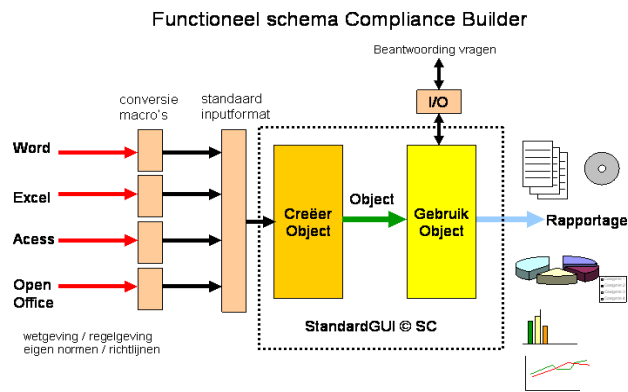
Functioneel schema Compliance Builder

Beantwoording vragen

I/O

conversie macro's

standaard inputformat

Word

Excel

Acess

Open Office

Creëer Object

Object

Gebruik Object

Rapportage

StandardGUI © SC

wetgeving / regelgeving eigen normen / richtlijnen